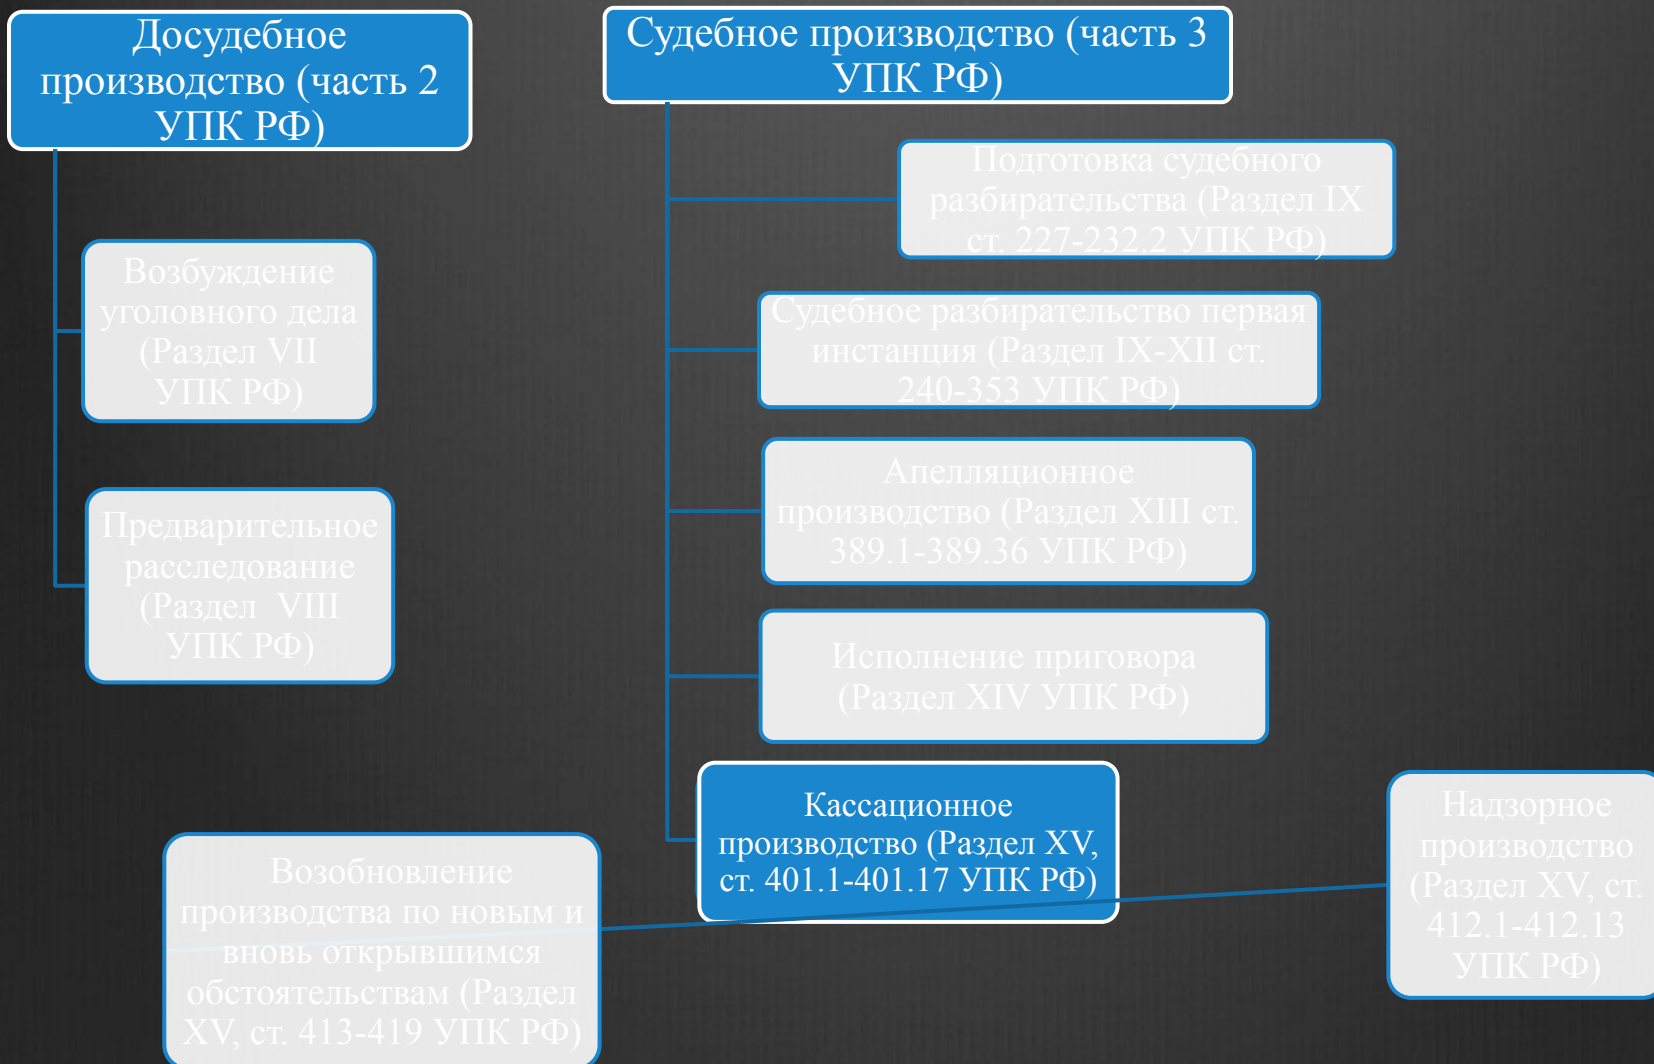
Досудебное производство (часть 2 УПК РФ)

Возбуждение уголовного дела (Раздел VII УПК РФ)

Предварительное расследование (Раздел VIII УПК РФ)

Судебное производство (часть 3 УПК РФ)

Подготовка судебного разбирательства (Раздел IX ст. 227-232.2 УПК РФ)

Судебное разбирательство первая инстанция (Раздел IX-XII ст. 240-353 УПК РФ)

Апелляционное производство (Раздел XIII ст. 389.1-389.36 УПК РФ)

Исполнение приговора (Раздел XIV УПК РФ)

Кассационное производство (Раздел XV, ст. 401.1-401.17 УПК РФ)

Надзорное производство (Раздел XV, ст. 412.1-412.13 УПК РФ)

Возобновление производства по новым и вновь открывшимся обстоятельствам (Раздел XV, ст. 413-419 УПК РФ)